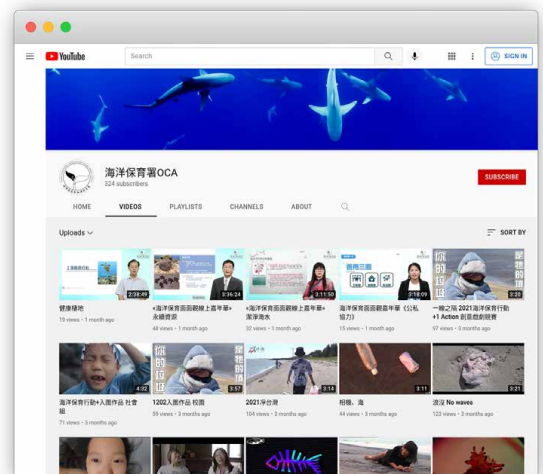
YouTube

Search

SIGN IN

海洋保育署OCA
324 subscribers

SUBSCRIBE

HOME VIDEOS PLAYLISTS CHANNELS ABOUT

Uploads

SORT BY

2:36:49
健康棲地
15 views • 1 month ago

3:36:24
《海洋保育面面觀線上嘉年華》永續資源
48 views • 1 month ago

3:11:50
《海洋保育面面觀線上嘉年華》潔淨海水
50 views • 1 month ago

2:19:09
海洋保育面面觀嘉年華《公私協力》
15 views • 1 month ago

3:39
一轉之隔 2021海洋保育行動+1 Action 創意微劇競賽
97 views • 3 months ago

4:32
海洋保育行動+入圍作品 社會組
71 views • 3 months ago

3:57
1202入圍作品 校園
59 views • 3 months ago

3:14
2021.9台灣
104 views • 3 months ago

3:11
相攜、海
44 views • 3 months ago

3:21
波泛 No waves
123 views • 3 months ago